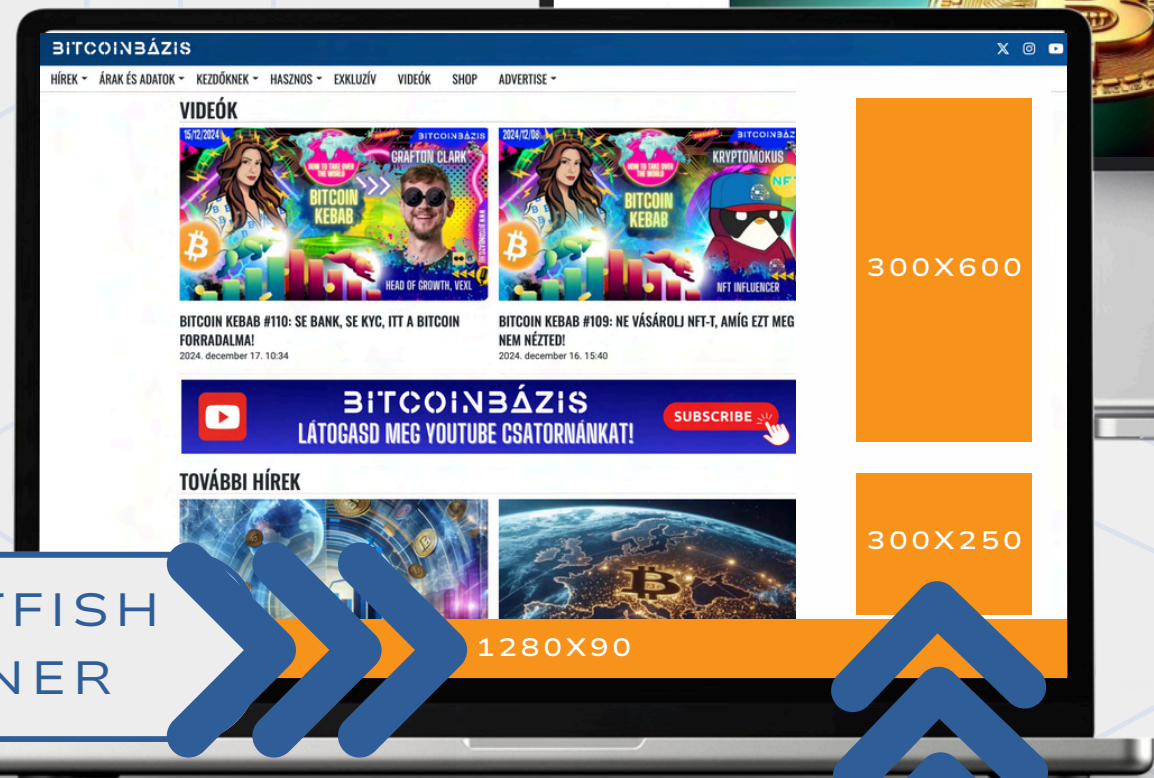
BITCOINBÁZIS

HÍREK ÁRAK ÉS ADATOK KEZDŐKNEK HASZNOS EXKLUZÍV VIDEÓK SHOP ADVERTISE

VIDEÓK

15/12/2024 BITCOINBÁZIS HOW TO TAKE OVER THE WORLD GRAFTON CLARK BITCOIN KEBAB HEAD OF GROWTH, VEXL

BITCOIN KEBAB #110: SE BANK, SE KYC, ITT A BITCOIN FORRADALMA!
2024. december 17. 10:34

2024/12/08 BITCOINBÁZIS HOW TO TAKE OVER THE WORLD KRYPTOMOKUS BITCOIN KEBAB NFT INFLUENCER

BITCOIN KEBAB #109: NE VÁSÁROLJ NFT-T, AMÍG EZT MEG NEM NÉZTED!
2024. december 16. 15:40

BITCOINBÁZIS
LÁTOGASD MEG YOUTUBE CSATORNÁNKAT!
SUBSCRIBE

TOVÁBBI HÍREK

300X600

300X250

TFISH
NER

1280X90